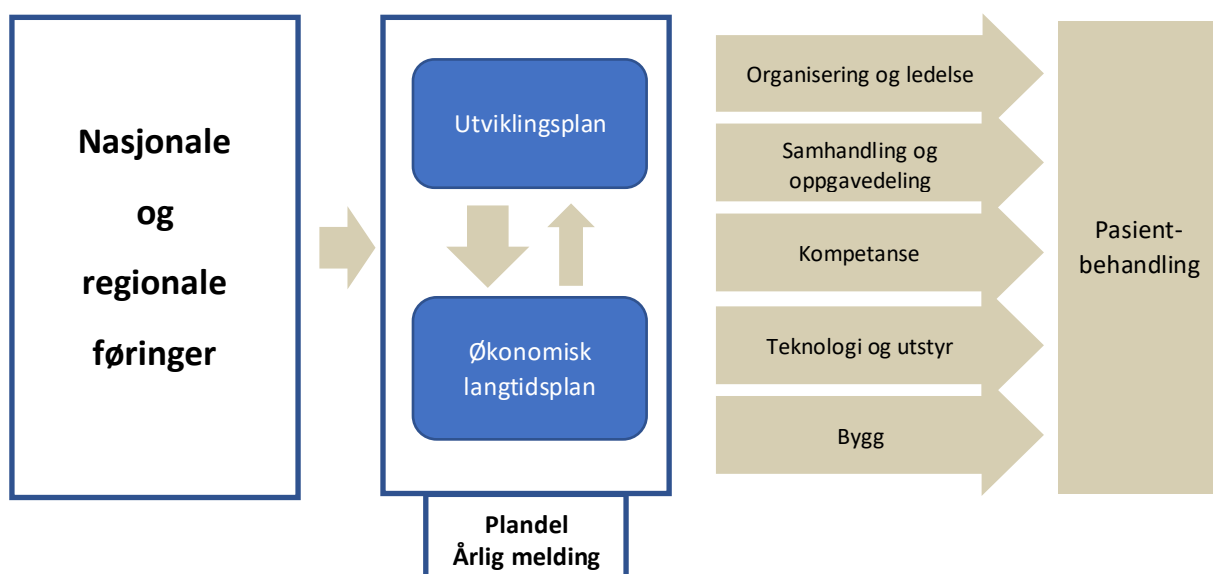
Nasjonale
og
regionale
føringer

Utviklingsplan

Økonomisk langtidsplan

Plandel
Årlig melding

Organisering og ledelse

Samhandling og oppgavedeling

Kompetanse

Teknologi og utstyr

Bygg

Pasientbehandling